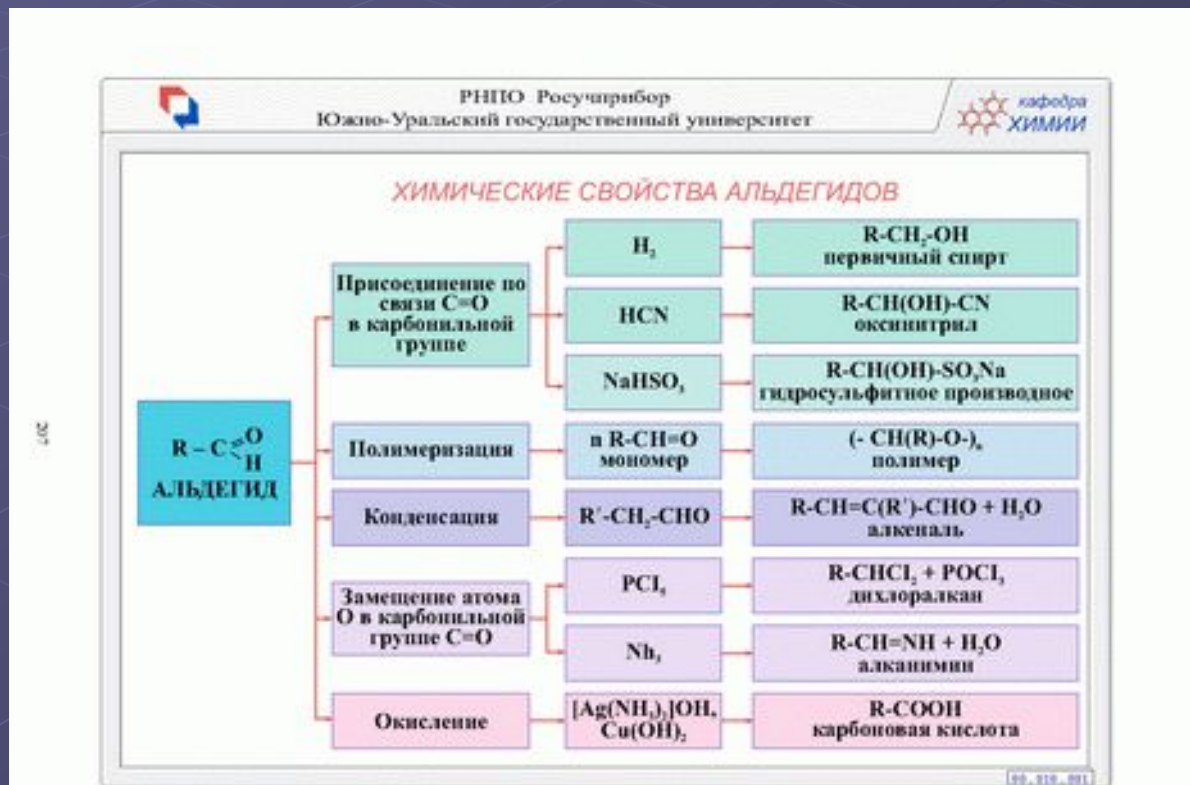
РНПО Росучприбор
Южно-Уральский государственный университет

кафедра ХИМИИ

ХИМИЧЕСКИЕ СВОЙСТВА АЛЬДЕГИДОВ

$R-C\begin{smallmatrix}{=}O\\ {\diagdown}H\end{smallmatrix}$
АЛЬДЕГИД

Присоединение по связи C=O в карбонильной группе

$H_2$ — $R-CH_2-OH$ первичный спирт

HCN — R-CH(OH)-CN оксинитрил

$NaHSO_3$ — $R-CH(OH)-SO_3Na$ гидросульфитное производное

Полимеризация — n R-CH=O мономер — $(-CH(R)-O-)_n$ полимер

Конденсация — $R'-CH_2-CHO$ — $R-CH=C(R')-CHO + H_2O$ алкеналь

Замещение атома O в карбонильной группе C=O

$PCl_5$ — $R-CHCl_2 + POCl_3$ дихлоралкан

$Nh_3$ — $R-CH=NH + H_2O$ алканимин

Окисление — $[Ag(NH_3)_2]OH$, $Cu(OH)_2$ — R-COOH карбоновая кислота

207

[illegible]